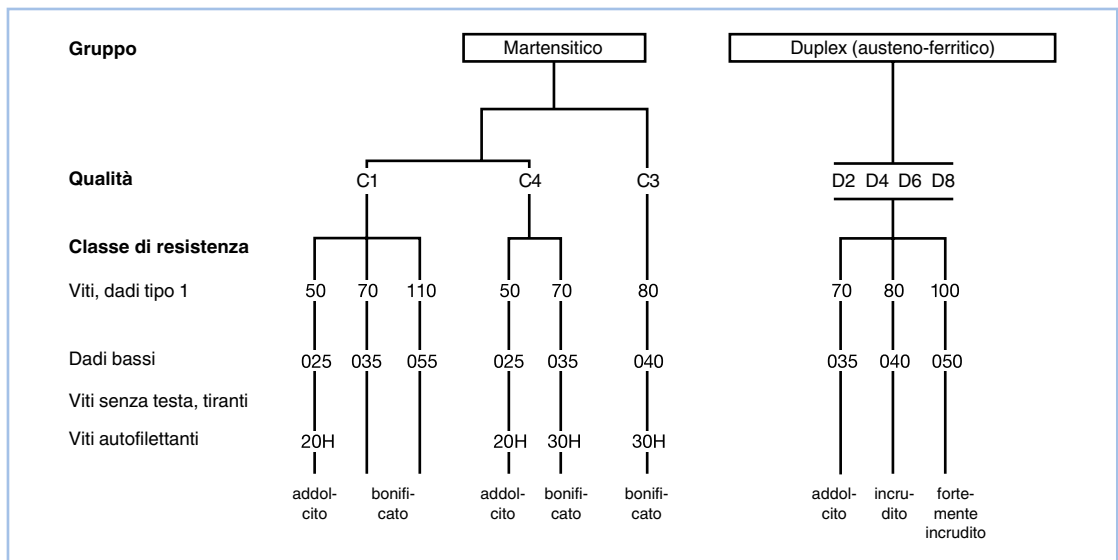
Gruppo

Martensitico

Duplex (austeno-ferritico)

Qualità

C1 C4 C3

D2 D4 D6 D8

Classe di resistenza

Viti, dadi tipo 1

50 70 110 50 70 80 70 80 100

Dadi bassi

025 035 055 025 035 040 035 040 050

Viti senza testa, tiranti

Viti autofilettanti

20H 20H 30H 30H

addolcito bonificato addolcito bonificato bonificato addolcito incrudito fortemente incrudito